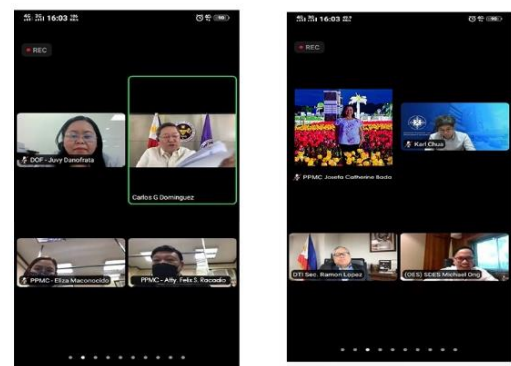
16:03

REC

DOF - Juvy Danofrata

Carlos G Dominguez

PPMC - Eliza Maconocido

PPMC - Atty. Felix S. Racadio

16:03

REC

PPMC Josefa Catherine Bado

Karl Chua

DTI Sec. Ramon Lopez

(OES) SDES Michael Ong